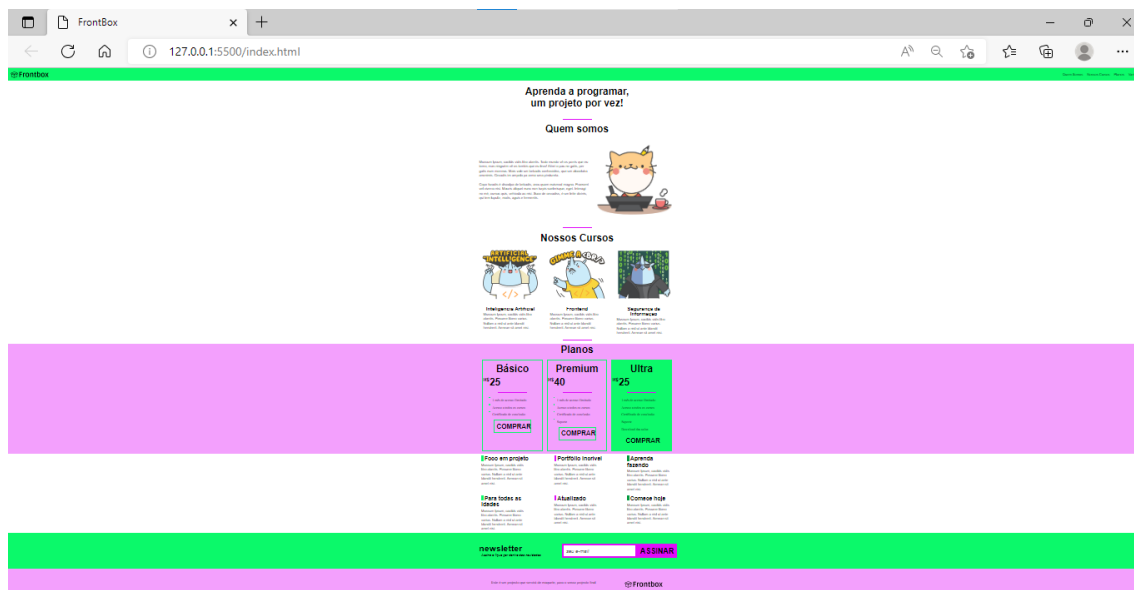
FrontBox
127.0.0.1:5500/index.html

Frontbox

Aprenda a programar, um projeto por vez!

Quem somos

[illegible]

Nossos Cursos

ARTIFICIAL INTELLIGENCE

Inteligencia Artificial
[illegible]

Frontend
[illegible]

Segurança da Informação
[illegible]

Planos

Básico
R$25
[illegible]
COMPRAR

Premium
R$40
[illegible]
COMPRAR

Ultra
R$25
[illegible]
COMPRAR

Foco em projeto
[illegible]

Portfólio incrível
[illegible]

Aprenda fazendo
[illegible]

Para todas as idades
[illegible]

Atualizado
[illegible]

Comece hoje
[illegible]

newsletter
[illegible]
Seu e-mail
ASSINAR

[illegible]
Frontbox